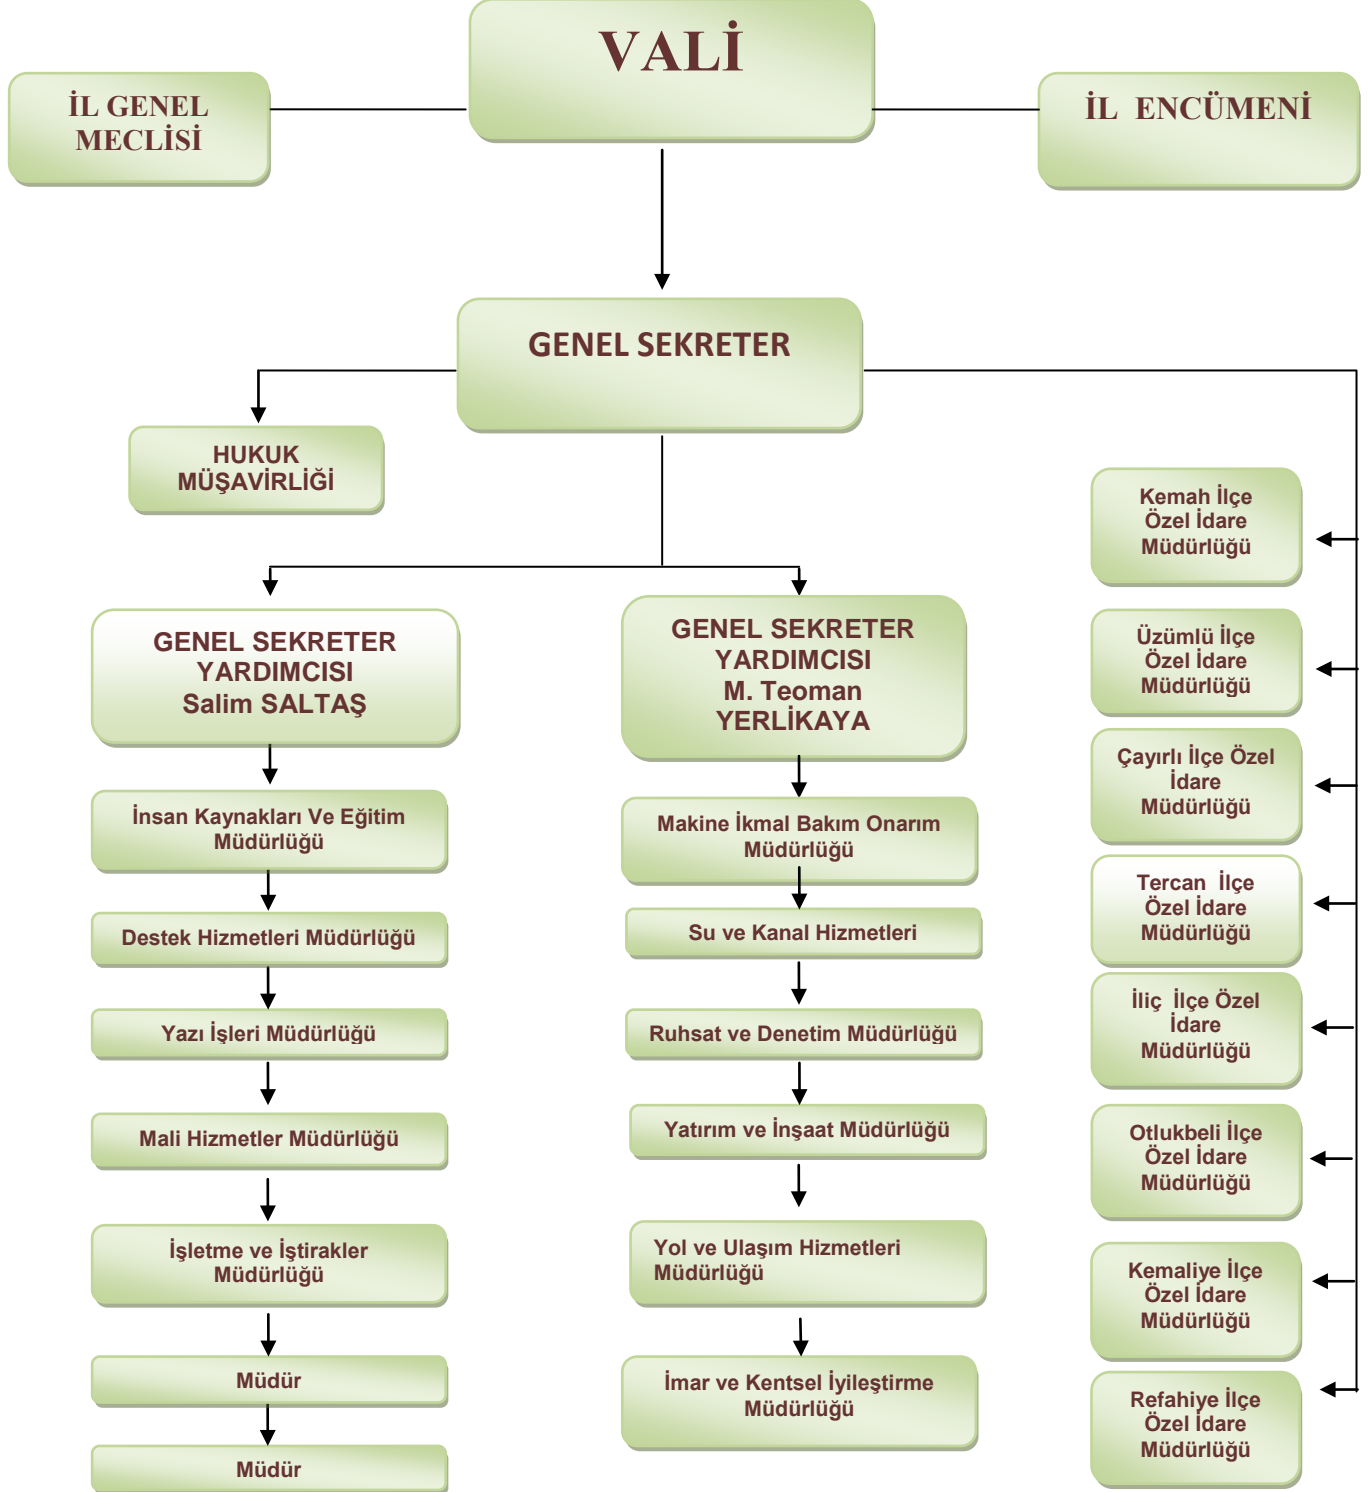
VALİ

İL GENEL MECLİSİ

İL ENCÜMENİ

GENEL SEKRETER

HUKUK MÜŞAVİRLİĞİ

GENEL SEKRETER YARDIMCISI Salim SALTAŞ

İnsan Kaynakları Ve Eğitim Müdürlüğü

Destek Hizmetleri Müdürlüğü

Yazı İşleri Müdürlüğü

Mali Hizmetler Müdürlüğü

İşletme ve İştirakler Müdürlüğü

Müdür

Müdür

GENEL SEKRETER YARDIMCISI M. Teoman YERLİKAYA

Makine İkmal Bakım Onarım Müdürlüğü

Su ve Kanal Hizmetleri

Ruhsat ve Denetim Müdürlüğü

Yatırım ve İnşaat Müdürlüğü

Yol ve Ulaşım Hizmetleri Müdürlüğü

İmar ve Kentsel İyileştirme Müdürlüğü

Kemah İlçe Özel İdare Müdürlüğü

Üzümlü İlçe Özel İdare Müdürlüğü

Çayırlı İlçe Özel İdare Müdürlüğü

Tercan İlçe Özel İdare Müdürlüğü

İliç İlçe Özel İdare Müdürlüğü

Otlukbeli İlçe Özel İdare Müdürlüğü

Kemaliye İlçe Özel İdare Müdürlüğü

Refahiye İlçe Özel İdare Müdürlüğü